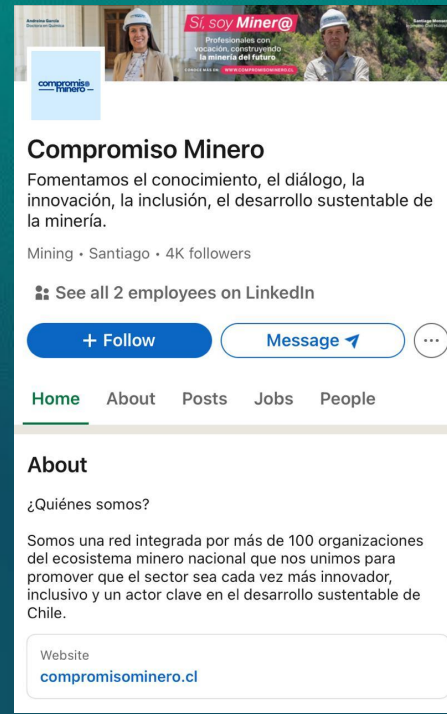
Andreina García
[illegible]

Sí, soy Miner@
Profesionales con vocación, construyendo la minería del futuro
CONOCE MÁS EN: WWW.COMPROMISOMINERO.CL

Santiago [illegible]
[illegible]

compromiso minero

Compromiso Minero

Fomentamos el conocimiento, el diálogo, la innovación, la inclusión, el desarrollo sustentable de la minería.

Mining · Santiago · 4K followers

See all 2 employees on LinkedIn

+ Follow

Message

Home About Posts Jobs People

About

¿Quiénes somos?

Somos una red integrada por más de 100 organizaciones del ecosistema minero nacional que nos unimos para promover que el sector sea cada vez más innovador, inclusivo y un actor clave en el desarrollo sustentable de Chile.

Website
compromisominero.cl